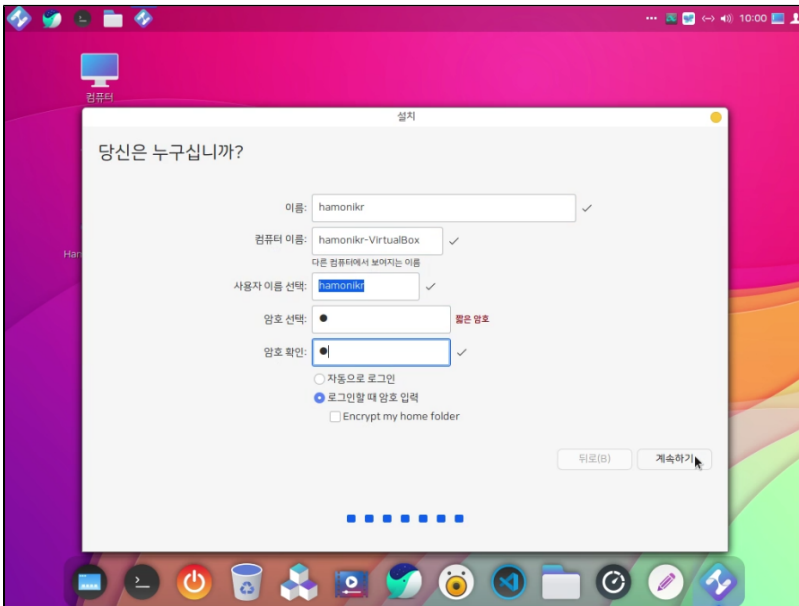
10:00

컴퓨터

Ham

설치

당신은 누구십니까?

이름: hamonikr

컴퓨터 이름: hamonikr-VirtualBox

다른 컴퓨터에서 보여지는 이름

사용자 이름 선택: hamonikr

암호 선택: ● 짧은 암호

암호 확인: ●

자동으로 로그인

로그인할 때 암호 입력

Encrypt my home folder

뒤로(B)

계속하기